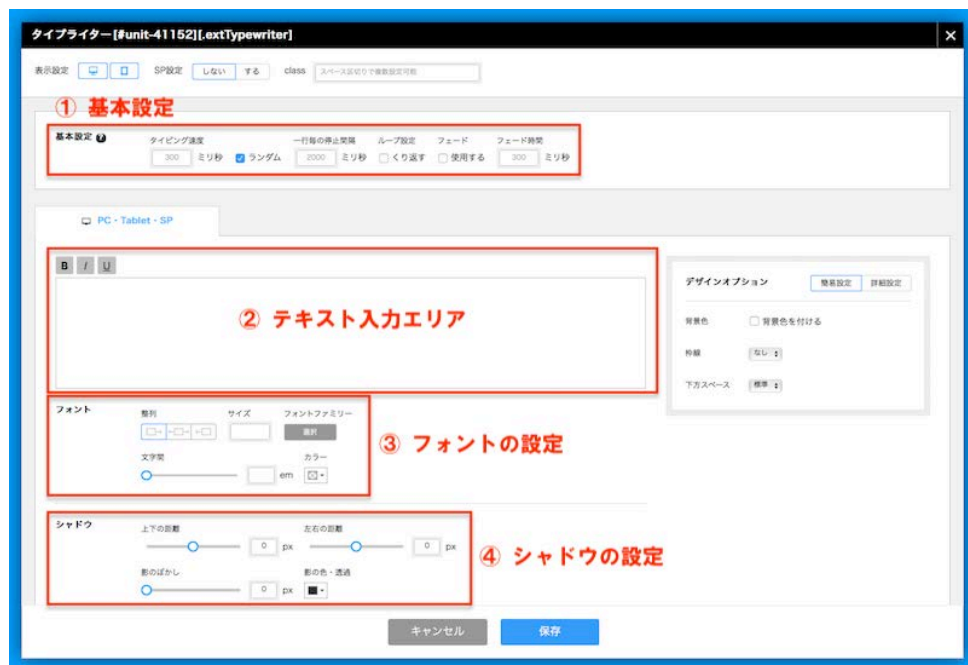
タイプライター[#unit-41152][.extTypewriter]

表示設定 SP設定 しない する class スペース区切りで複数設定可能

① 基本設定

基本設定

タイピング速度 300 ミリ秒 ランダム

一行毎の停止間隔 2000 ミリ秒

ループ設定 くり返す

フェード 使用する

フェード時間 300 ミリ秒

PC・Tablet・SP

B I U

② テキスト入力エリア

デザインオプション 簡易設定 詳細設定

背景色 背景色を付ける

枠線 なし

下方スペース 標準

フォント

整列

サイズ

フォントファミリー 選択

文字間 em

カラー

③ フォントの設定

シャドウ

上下の距離 0 px

左右の距離 0 px

影のぼかし 0 px

影の色・透過

④ シャドウの設定

キャンセル 保存